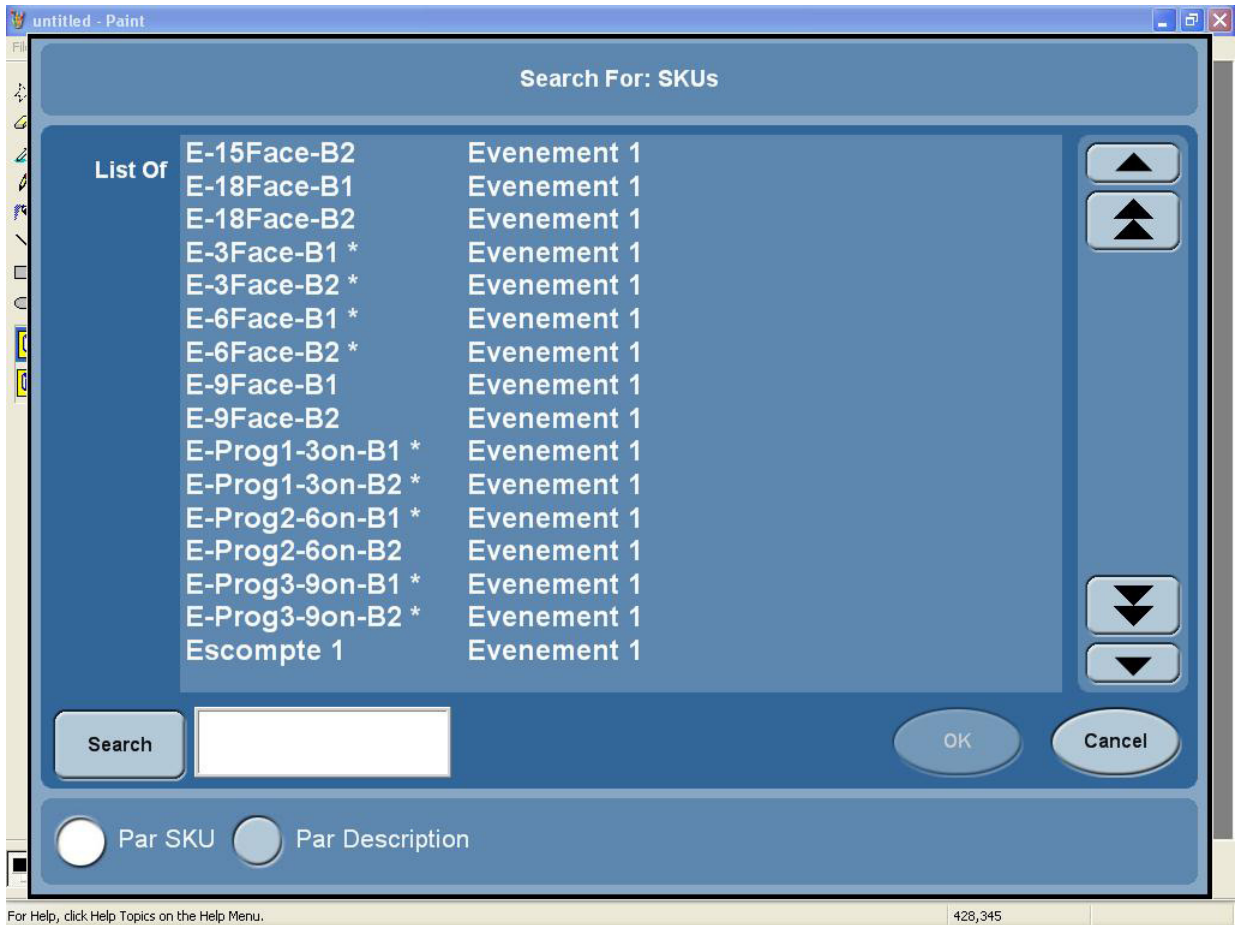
untitled - Paint

Search For: SKUs

List Of

| | |
|---|---|
| E-15Face-B2 | Evenement 1 |
| E-18Face-B1 | Evenement 1 |
| E-18Face-B2 | Evenement 1 |
| E-3Face-B1 * | Evenement 1 |
| E-3Face-B2 * | Evenement 1 |
| E-6Face-B1 * | Evenement 1 |
| E-6Face-B2 * | Evenement 1 |
| E-9Face-B1 | Evenement 1 |
| E-9Face-B2 | Evenement 1 |
| E-Prog1-3on-B1 * | Evenement 1 |
| E-Prog1-3on-B2 * | Evenement 1 |
| E-Prog2-6on-B1 * | Evenement 1 |
| E-Prog2-6on-B2 | Evenement 1 |
| E-Prog3-9on-B1 * | Evenement 1 |
| E-Prog3-9on-B2 * | Evenement 1 |
| Escompte 1 | Evenement 1 |

Search

OK

Cancel

Par SKU

Par Description

For Help, click Help Topics on the Help Menu.

428,345